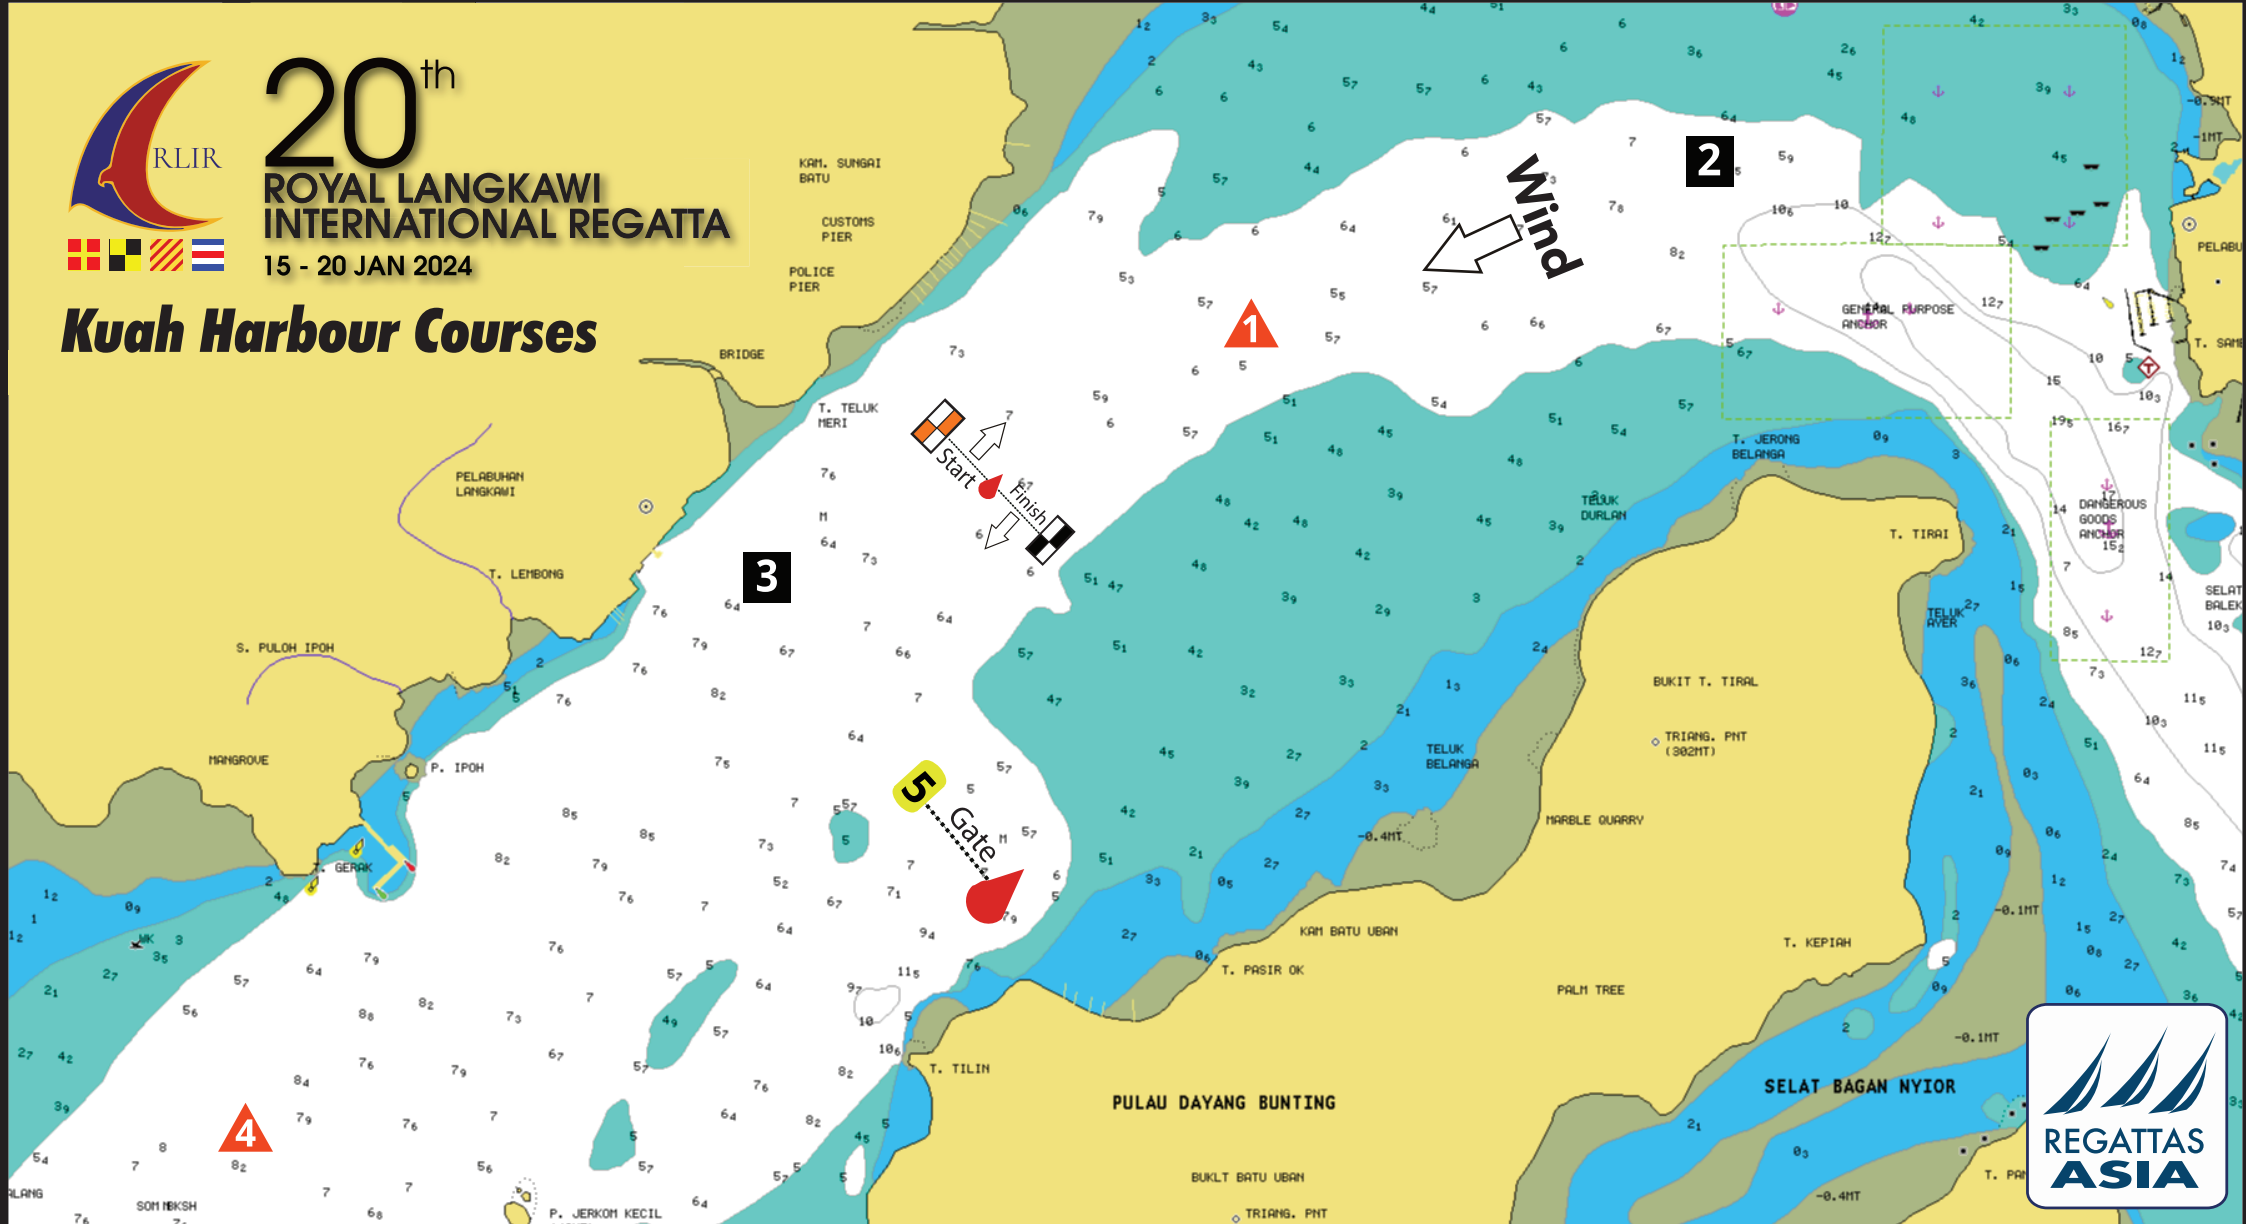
RLIR

20th
ROYAL LANGKAWI INTERNATIONAL REGATTA
15 - 20 JAN 2024

Kuah Harbour Courses

Wind

1
2
3
4
5

Start
Finish
Gate

KAM. SUNGAI BATU
CUSTOMS PIER
POLICE PIER
BRIDGE
T. TELUK MERI
PELABUHAN LANGKAWI
T. LEMBONG
S. PULOH IPOH
MANGROVE
P. IPOH
T. GERAK
GENERAL PURPOSE ANCHOR
T. JERONG BELANGA
TELUK DURLAN
T. TIRAI
DANGEROUS GOODS ANCHOR
TELUK AYER
BUKIT T. TIRAL
TRIANG. PNT (302MT)
TELUK BELANGA
MARBLE QUARRY
KAM BATU UBAN
T. PASIR OK
PALM TREE
T. KEPIAH
SELAT BAGAN NYIOR
T. TILIN
PULAU DAYANG BUNTING
BUKIT BATU UBAN
TRIANG. PNT
P. JERKOM KECIL
SOM NBKSH
PELABU
T. SAM
SELAT BALEK
T. PA
-0.4MT
-0.1MT
-0.8MT
-1MT

REGATTAS ASIA